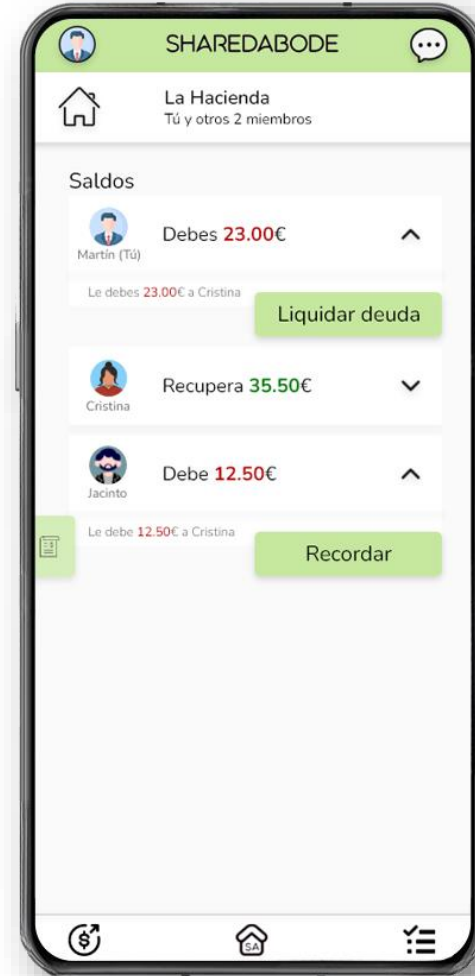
SHAREDABODE

La Hacienda
Tú y otros 2 miembros

Saldos

Martín (Tú)
Debes 23.00€

Le debes 23.00€ a Cristina
Liquidar deuda

Cristina
Recupera 35.50€

Jacinto
Debe 12.50€

Le debe 12.50€ a Cristina
Recordar

SA